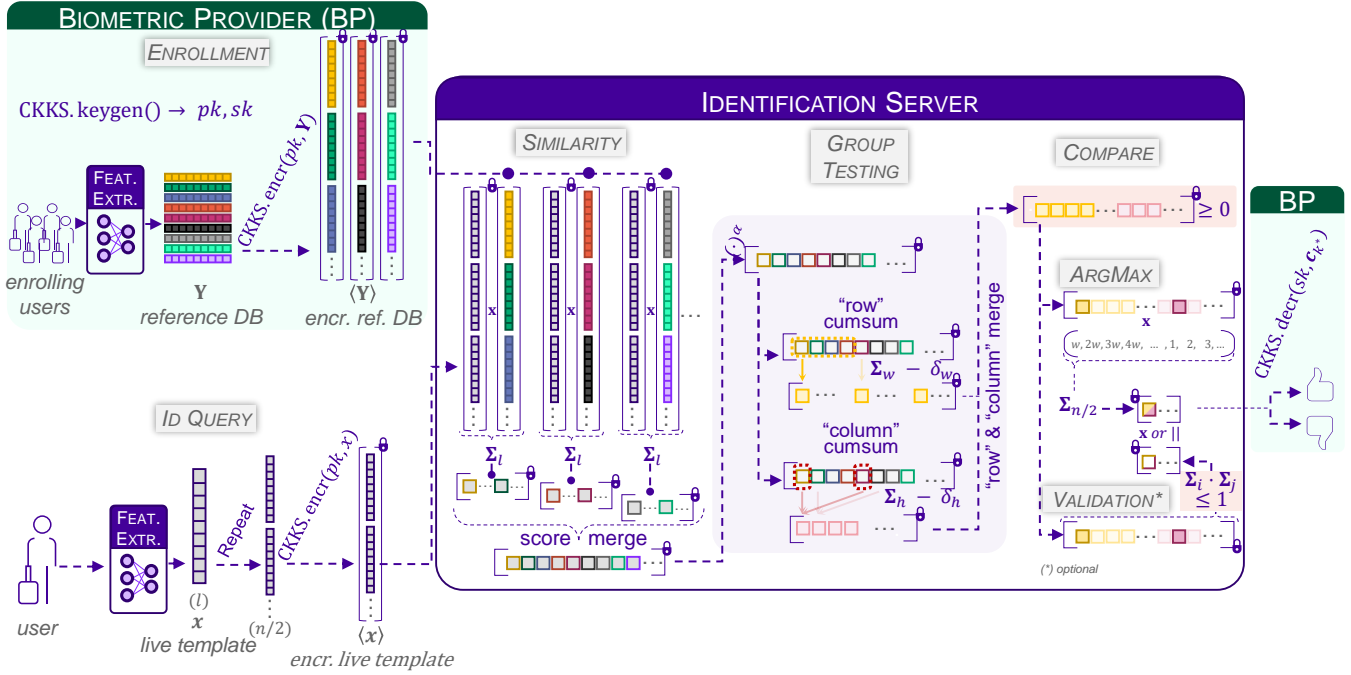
Biometric Provider (BP)

Enrollment

CKKS. keygen() $\rightarrow$ $pk, sk$

Feat. Extr.

CKKS. encr($pk$, $\mathbf{Y}$)

enrolling users

$\mathbf{Y}$
reference DB

$\langle \mathbf{Y} \rangle$
encr. ref. DB

Identification Server

Similarity

x

x

x

$\mathbf{\Sigma}_l$

$\mathbf{\Sigma}_l$

$\mathbf{\Sigma}_l$

score merge

Group Testing

$(\cdot)^\alpha$

"row" cumsum

$\mathbf{\Sigma}_w$ $-$ $\delta_w$

"column" cumsum

$\mathbf{\Sigma}_h$ $-$ $\delta_h$

"row" & "column" merge

Compare

$\geq 0$

ArgMax

x

$w, 2w, 3w, 4w, \ldots, 1, 2, 3, \ldots$

$\mathbf{\Sigma}_{n/2}$

x or ||

$\mathbf{\Sigma}_i \cdot \mathbf{\Sigma}_j \leq 1$

Validation*

(*) optional

BP

CKKS. decr($sk$, $\boldsymbol{c}_{k^*}$)

Id Query

Feat. Extr.

user

$(l)$
$\boldsymbol{x}$
live template

Repeat

$(n/2)$

CKKS. encr($pk$, $x$)

$\langle \boldsymbol{x} \rangle$
encr. live template